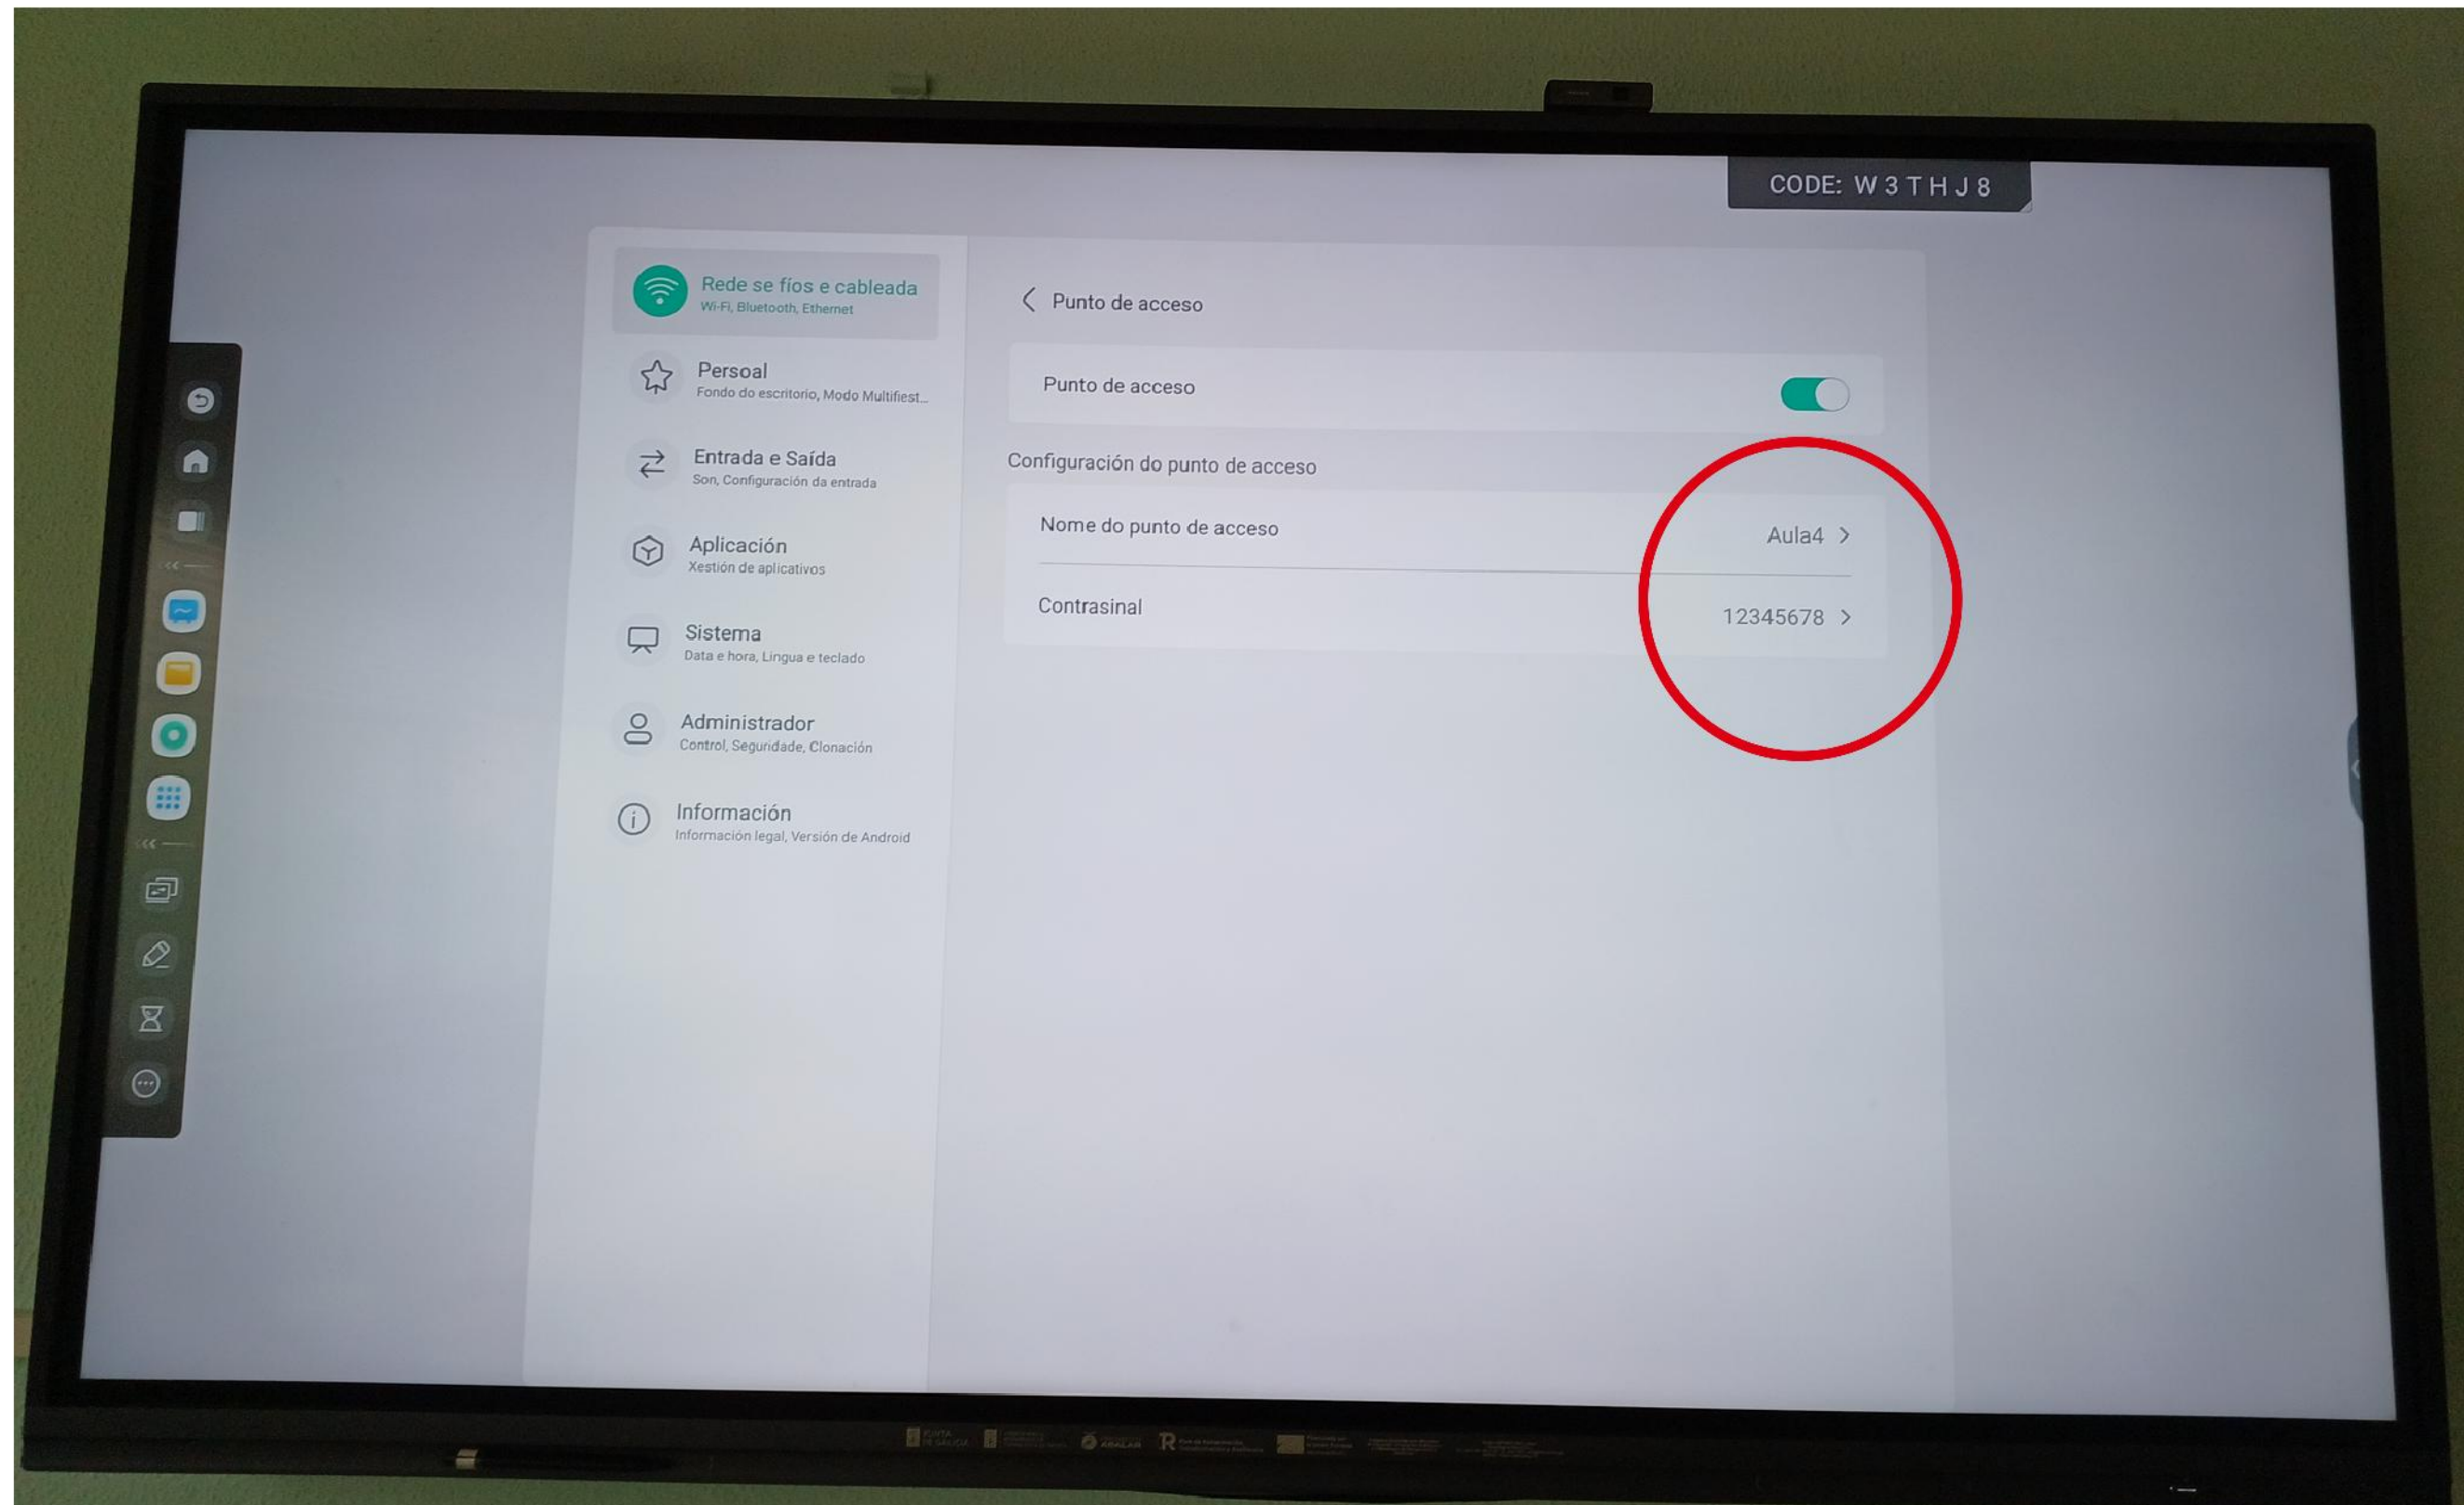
CODE: W 3 T H J 8

Rede se fíos e cableada
Wi-Fi, Bluetooth, Ethernet

Persoal
Fondo do escritorio, Modo Multifiest...

Entrada e Saída
Son, Configuración da entrada

Aplicación
Xestión de aplicativos

Sistema
Data e hora, Lingua e teclado

Administrador
Control, Seguridade, Clonación

Información
Información legal, Versión de Android

Punto de acceso

Punto de acceso

Configuración do punto de acceso

Nome do punto de acceso — Aula4

Contrasinal — 12345678